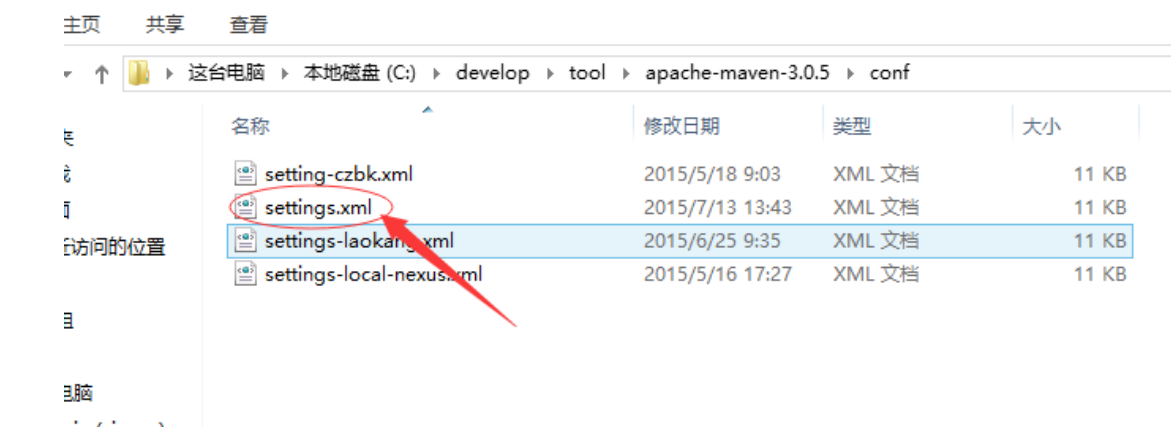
主页 共享 查看

这台电脑 › 本地磁盘 (C:) › develop › tool › apache-maven-3.0.5 › conf

| 名称 | 修改日期 | 类型 | 大小 |
|---|---|---|---|
| setting-czbk.xml | 2015/5/18 9:03 | XML 文档 | 11 KB |
| settings.xml | 2015/7/13 13:43 | XML 文档 | 11 KB |
| settings-laokang.xml | 2015/6/25 9:35 | XML 文档 | 11 KB |
| settings-local-nexus.xml | 2015/5/16 17:27 | XML 文档 | 11 KB |

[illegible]
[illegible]
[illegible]
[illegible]访问的位置
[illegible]
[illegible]电脑